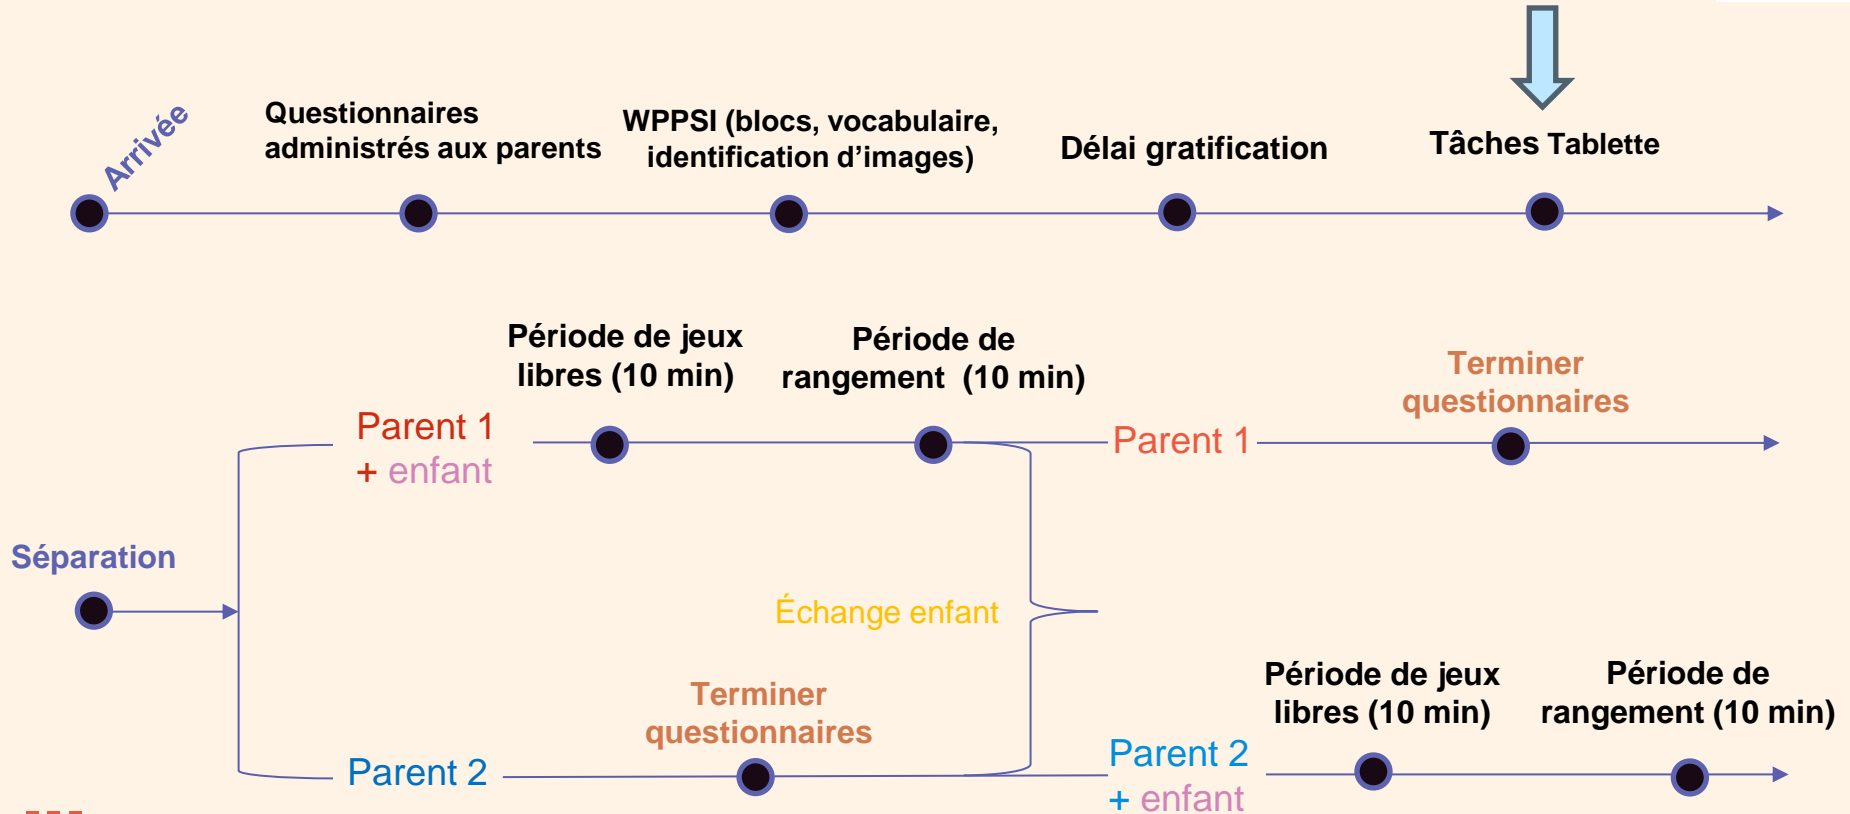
Arrivée

Questionnaires administrés aux parents

WPPSI (blocs, vocabulaire, identification d'images)

Délai gratification

Tâches Tablette

Séparation

Parent 1 + enfant

Période de jeux libres (10 min)

Période de rangement (10 min)

Parent 1

Terminer questionnaires

Échange enfant

Parent 2

Terminer questionnaires

Parent 2 + enfant

Période de jeux libres (10 min)

Période de rangement (10 min)